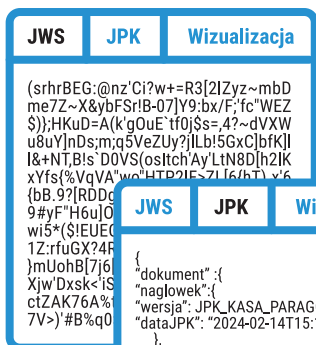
JWS JPK Wizualizacja

(srhrBEG:@nz'Ci?w+=R3[2|Zyz~mbD me7Z~X&ybFSr!B-07]Y9:bx/F;'fc"WEZ $)};HKuD=A(k'gOuE`tf0j$s=,4?~dVXW u8uY]nDs;m;q5VeZUy?jlLb!5GxC]bfK] l&+NT,B!s`D0VS(osItch'Ay'LtN8D[h2lK xYfs{%VqVA"wo"HTP?lF>7L[6(hT) x'6 {bB.9?[RDDc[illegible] 9#yF"H6u]O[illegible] wi5*($!EUE([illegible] 1Z:rfuGX?4F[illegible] }mUohB[7j6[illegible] Xjw'Dxsk<'iS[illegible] ctZAK76A%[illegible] 7V>)'#B%q0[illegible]

JWS JPK Wi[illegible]

{
"dokument" :{
"naglowek":{
"wersja": JPK_KASA_PARAG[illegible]
"dataJPK": "2024-02-14T15:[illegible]
},